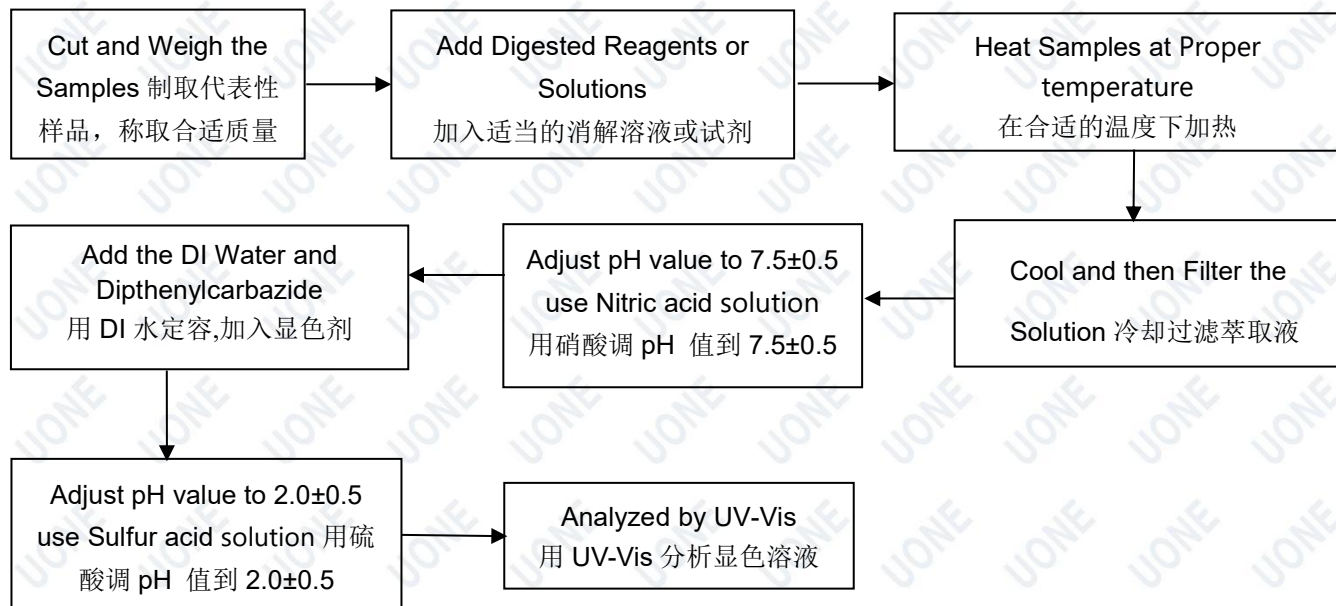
Cut and Weigh the Samples 制取代表性样品，称取合适质量

Add Digested Reagents or Solutions
加入适当的消解溶液或试剂

Heat Samples at Proper temperature
在合适的温度下加热

Cool and then Filter the Solution 冷却过滤萃取液

Adjust pH value to 7.5±0.5 use Nitric acid solution
用硝酸调 pH 值到 7.5±0.5

Add the DI Water and Dipthenylcarbazide
用 DI 水定容,加入显色剂

Adjust pH value to 2.0±0.5 use Sulfur acid solution 用硫酸调 pH 值到 2.0±0.5

Analyzed by UV-Vis
用 UV-Vis 分析显色溶液

UONE UONE UONE UONE UONE UONE UONE UONE UONE UONE UONE UONE UONE UONE UONE UONE UONE UONE UONE UONE UONE UONE UONE UONE UONE UONE UONE UONE UONE UONE UONE UONE UONE UONE UONE UONE UONE UONE UONE UONE